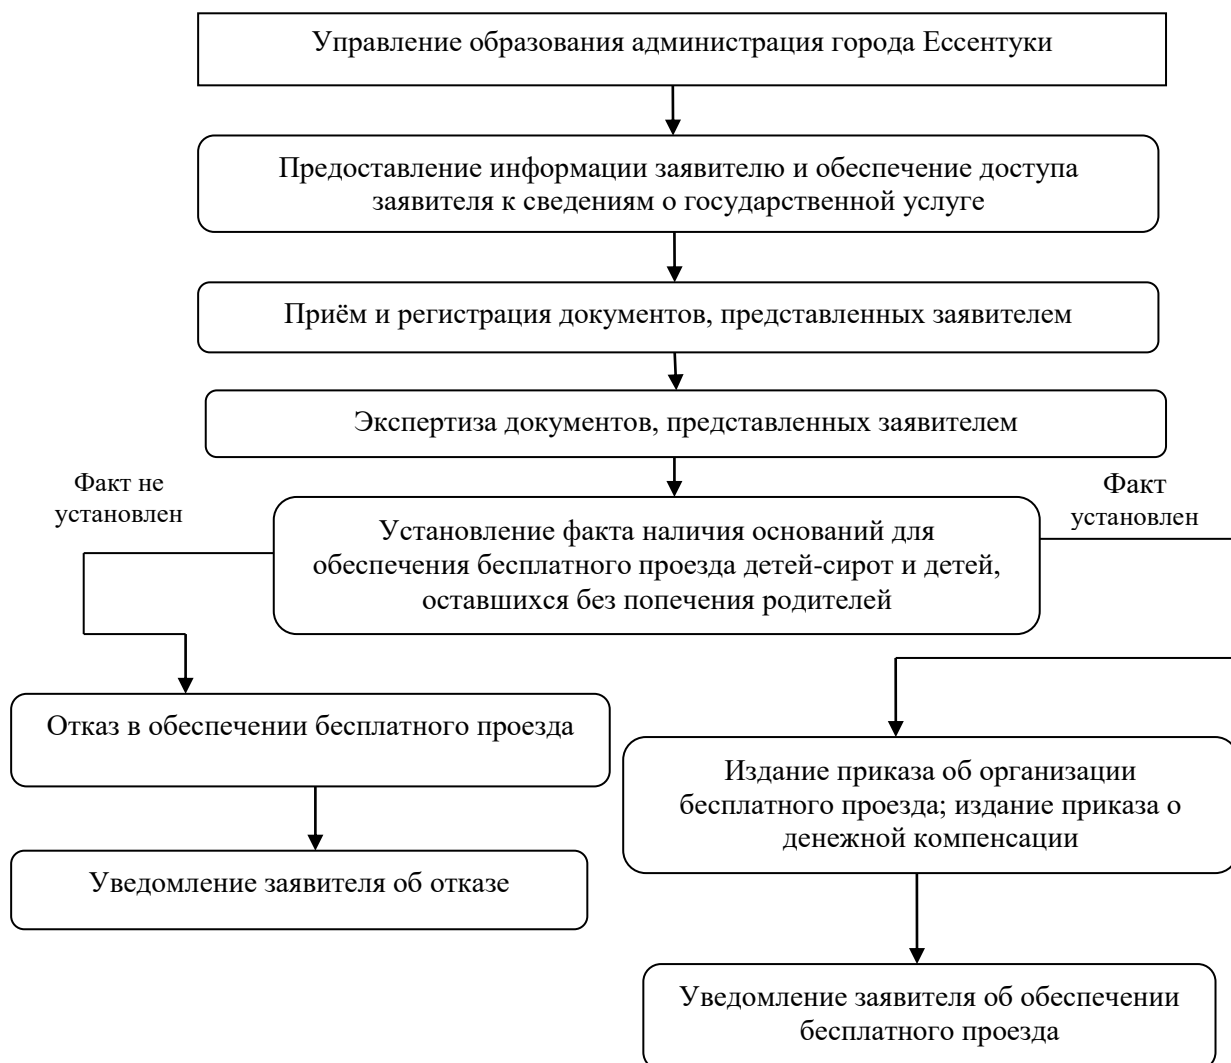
Управление образования администрация города Ессентуки

Предоставление информации заявителю и обеспечение доступа заявителя к сведениям о государственной услуге

Приём и регистрация документов, представленных заявителем

Экспертиза документов, представленных заявителем

Факт не установлен

Установление факта наличия оснований для обеспечения бесплатного проезда детей-сирот и детей, оставшихся без попечения родителей

Факт установлен

Отказ в обеспечении бесплатного проезда

Уведомление заявителя об отказе

Издание приказа об организации бесплатного проезда; издание приказа о денежной компенсации

Уведомление заявителя об обеспечении бесплатного проезда